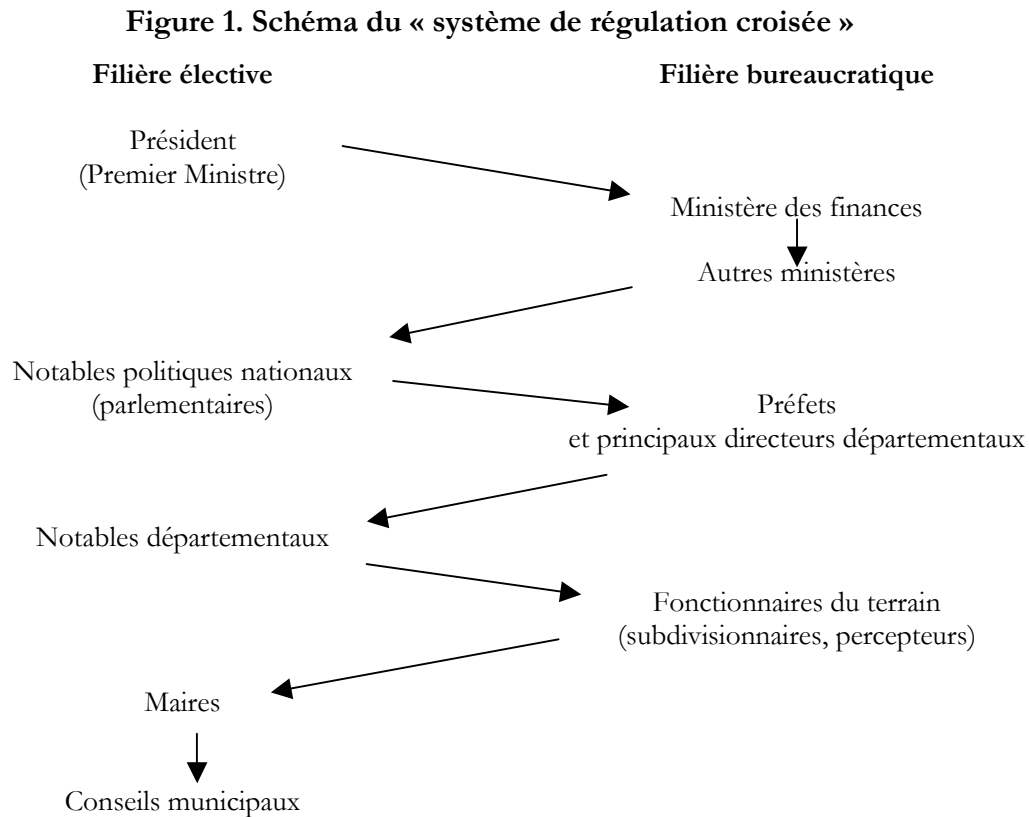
**Figure 1. Schéma du « système de régulation croisée »**

**Filière élective**

**Filière bureaucratique**

Président
(Premier Ministre)

Ministère des finances

Autres ministères

Notables politiques nationaux
(parlementaires)

Préfets
et principaux directeurs départementaux

Notables départementaux

Fonctionnaires du terrain
(subdivisionnaires, percepteurs)

Maires

Conseils municipaux